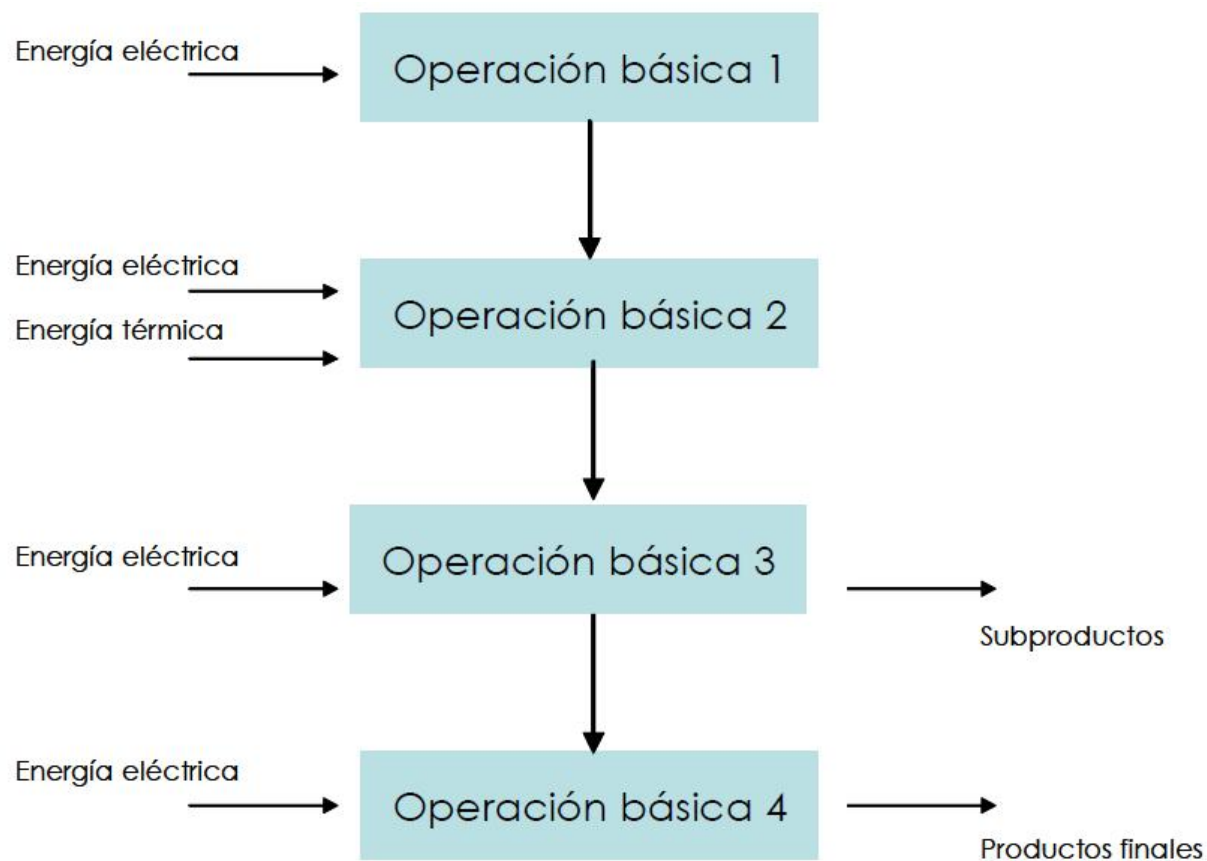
Energía eléctrica

Operación básica 1

Energía eléctrica

Energía térmica

Operación básica 2

Energía eléctrica

Operación básica 3

Subproductos

Energía eléctrica

Operación básica 4

Productos finales